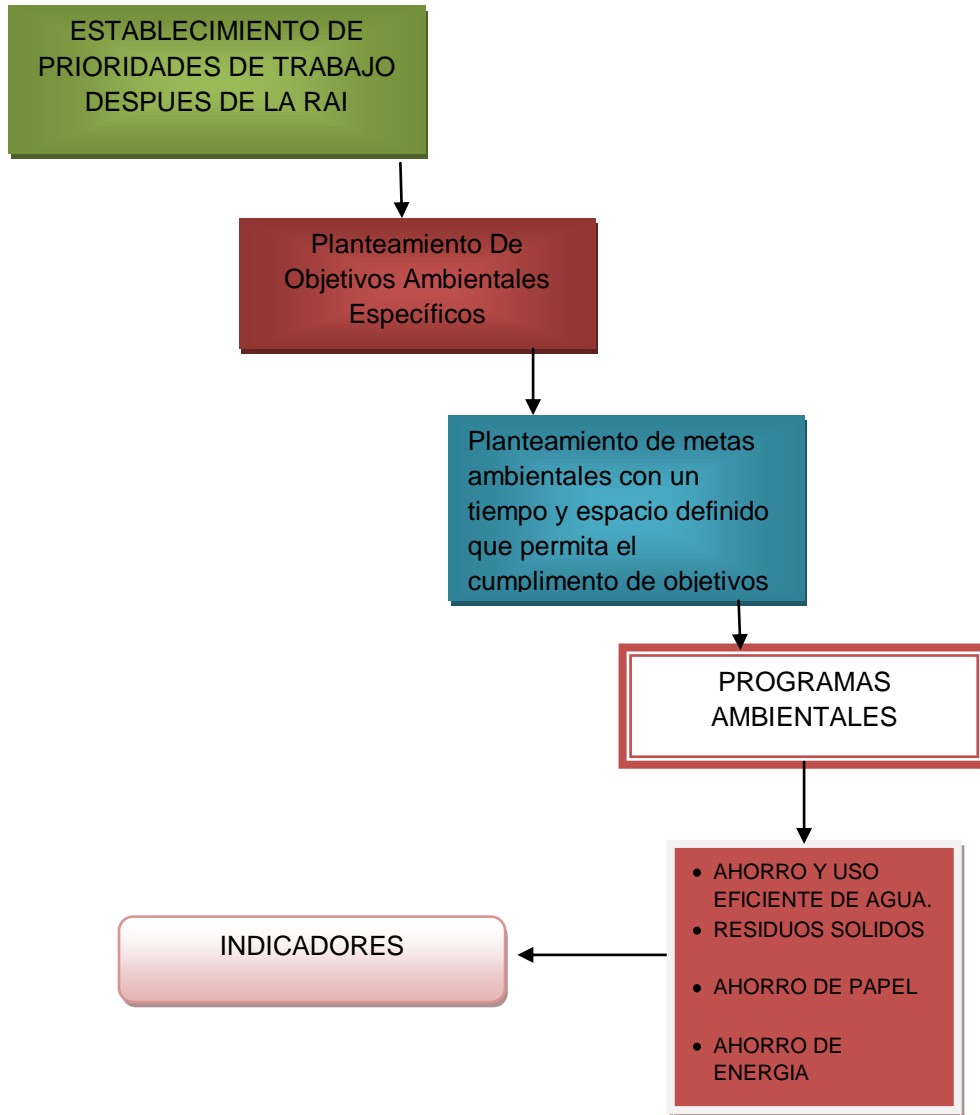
ESTABLECIMIENTO DE PRIORIDADES DE TRABAJO DESPUES DE LA RAI

Planteamiento De Objetivos Ambientales Específicos

Planteamiento de metas ambientales con un tiempo y espacio definido que permita el cumplimento de objetivos

PROGRAMAS AMBIENTALES

- AHORRO Y USO EFICIENTE DE AGUA.
- RESIDUOS SOLIDOS
- AHORRO DE PAPEL
- AHORRO DE ENERGIA

INDICADORES